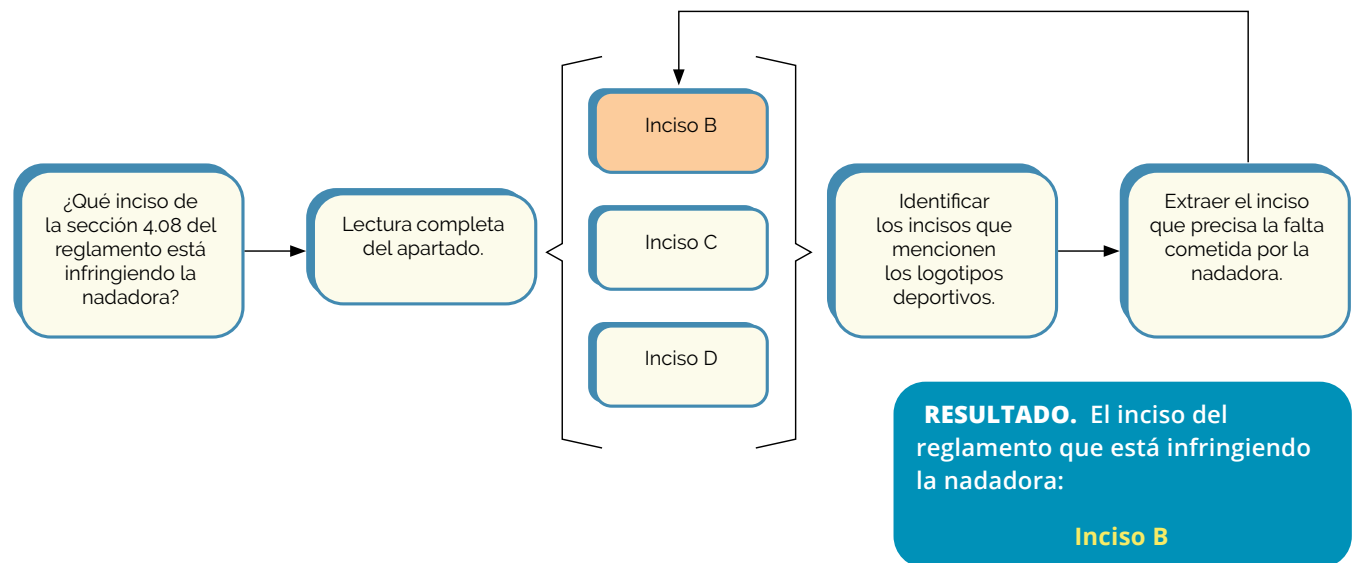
¿Qué inciso de la sección 4.08 del reglamento está infringiendo la nadadora?

Lectura completa del apartado.

Inciso B

Inciso C

Inciso D

Identificar los incisos que mencionen los logotipos deportivos.

Extraer el inciso que precisa la falta cometida por la nadadora.

RESULTADO. El inciso del reglamento que está infringiendo la nadadora:

Inciso B